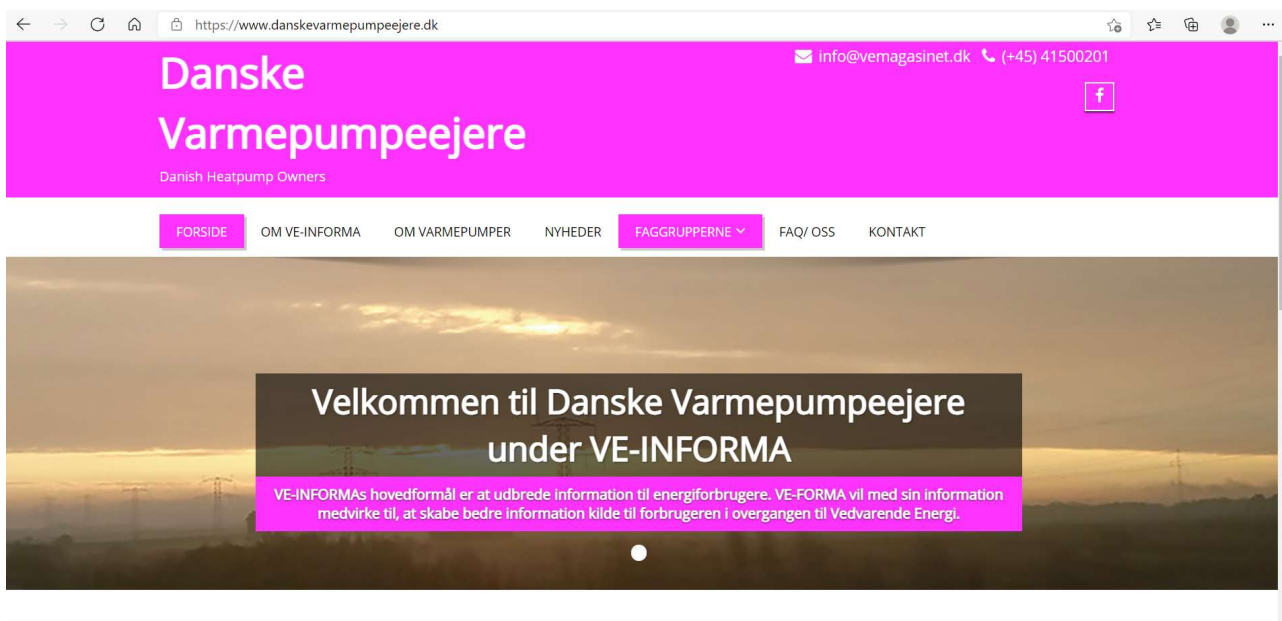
https://www.danskevarmepumpeejere.dk

info@vemagasinet.dk (+45) 41500201

f

Danske Varmepumpeejere

Danish Heatpump Owners

FORSIDE OM VE-INFORMA OM VARMEPUMPER NYHEDER FAGGRUPPERNE FAQ/ OSS KONTAKT

Velkommen til Danske Varmepumpeejere under VE-INFORMA

VE-INFORMAs hovedformål er at udbrede information til energiforbrugere. VE-FORMA vil med sin information medvirke til, at skabe bedre information kilde til forbrugeren i overgangen til Vedvarende Energi.